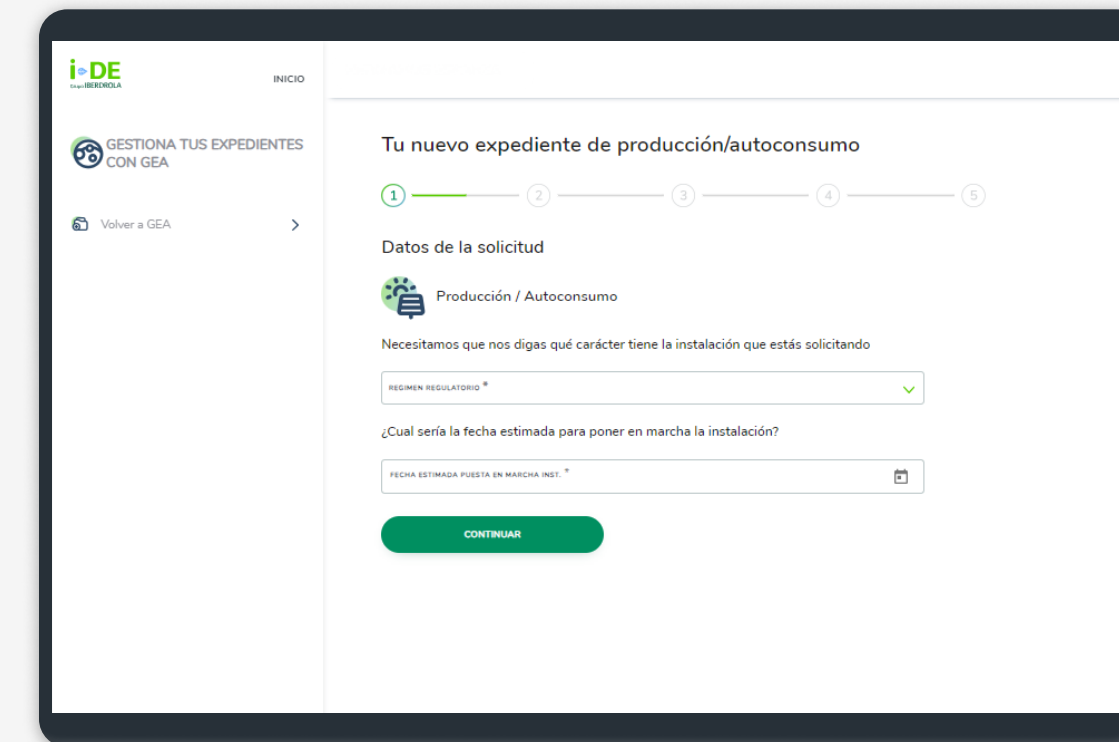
i-DE
Grupo IBERDROLA

INICIO

GESTIONA TUS EXPEDIENTES CON GEA

Volver a GEA

Tu nuevo expediente de producción/autoconsumo

1 2 3 4 5

Datos de la solicitud

Producción / Autoconsumo

Necesitamos que nos digas qué carácter tiene la instalación que estás solicitando

REGIMEN REGULATORIO *

¿Cual sería la fecha estimada para poner en marcha la instalación?

FECHA ESTIMADA PUESTA EN MARCHA INST. *

CONTINUAR